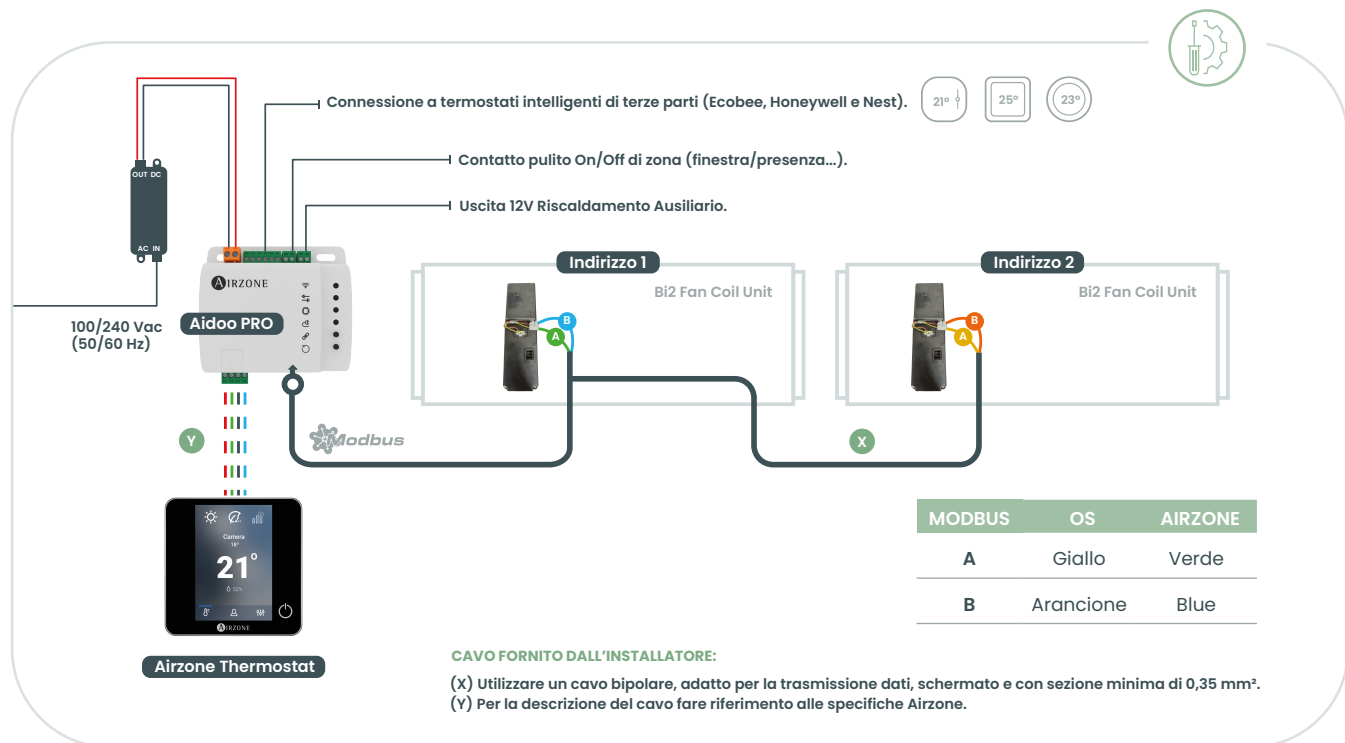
Connessione a termostati intelligenti di terze parti (Ecobee, Honeywell e Nest).

21° 25° 23°

Contatto pulito On/Off di zona (finestra/presenza...).

Uscita 12V Riscaldamento Ausiliario.

OUT DC

AC IN

100/240 Vac (50/60 Hz)

AIRZONE

Aidoo PRO

Indirizzo 1

Bi2 Fan Coil Unit

B

A

Indirizzo 2

Bi2 Fan Coil Unit

B

A

Y

Modbus

X

Camera

21°

AIRZONE

Airzone Thermostat

| MODBUS | OS | AIRZONE |
|---|---|---|
| A | Giallo | Verde |
| B | Arancione | Blue |

CAVO FORNITO DALL'INSTALLATORE:

(X) Utilizzare un cavo bipolare, adatto per la trasmissione dati, schermato e con sezione minima di 0,35 mm².
(Y) Per la descrizione del cavo fare riferimento alle specifiche Airzone.